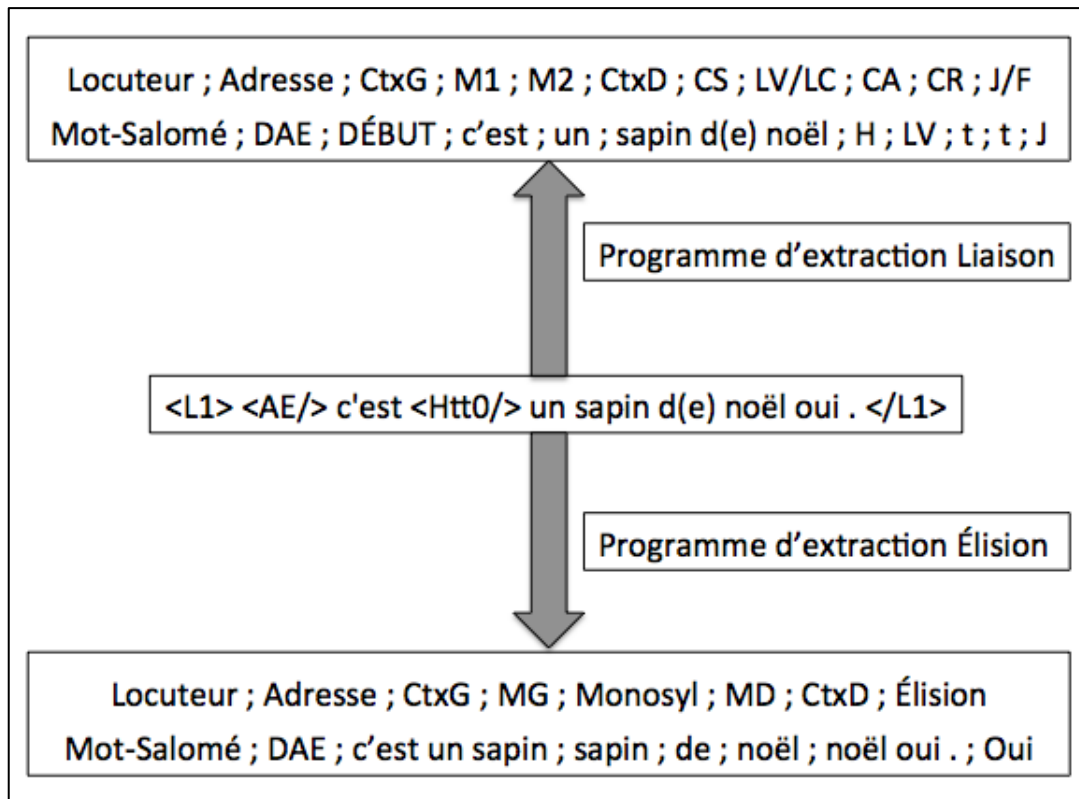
Locuteur ; Adresse ; CtxG ; M1 ; M2 ; CtxD ; CS ; LV/LC ; CA ; CR ; J/F
Mot-Salomé ; DAE ; DÉBUT ; c'est ; un ; sapin d(e) noël ; H ; LV ; t ; t ; J

Programme d'extraction Liaison

<L1> <AE/> c'est <Htt0/> un sapin d(e) noël oui . </L1>

Programme d'extraction Élision

Locuteur ; Adresse ; CtxG ; MG ; Monosyl ; MD ; CtxD ; Élision
Mot-Salomé ; DAE ; c'est un sapin ; sapin ; de ; noël ; noël oui . ; Oui